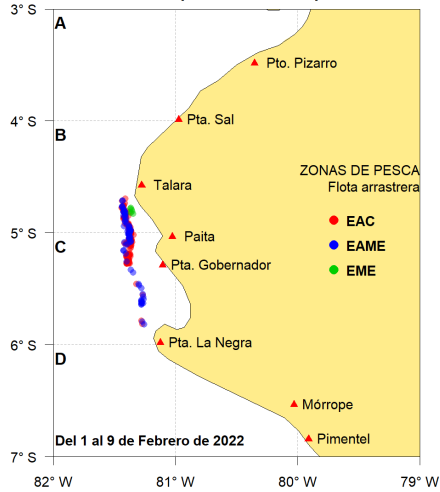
3° S
A
Pto. Pizarro
4° S
Pta. Sal
B
ZONAS DE PESCA
Flota arrastrera
Talara
EAC
5° S
Paita
C
EAME
Pta. Gobernador
EME
6° S
Pta. La Negra
D
Mórrope
Del 1 al 9 de Febrero de 2022
Pimentel
7° S
82° W
81° W
80° W
79° W